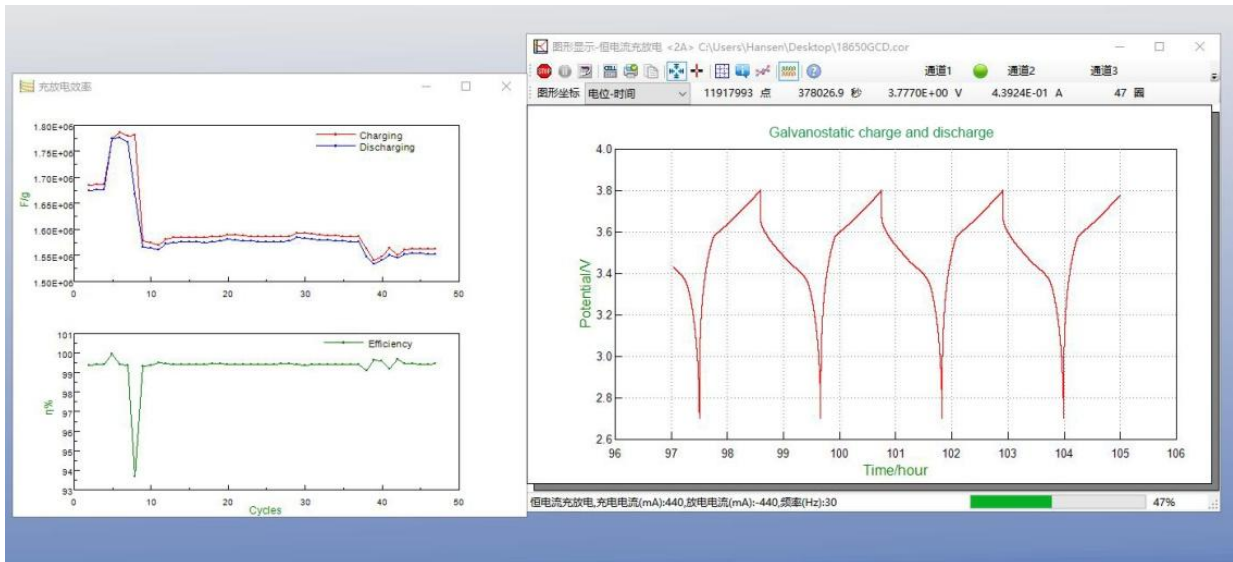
充放电效率

1.80E+06
1.75E+06
1.70E+06
1.65E+06
1.60E+06
1.55E+06
1.50E+06
F/g
Charging
Discharging
0 10 20 30 40 50

101
100
99
98
97
96
95
94
93
η%
Efficiency
0 10 20 30 40 50
Cycles

图形显示-恒电流充放电 <2A> C:\Users\Hansen\Desktop\18650GCD.cor

通道1 通道2 通道3

图形坐标 电位-时间 11917993 点 378026.9 秒 3.7770E+00 V 4.3924E-01 A 47 圈

Galvanostatic charge and discharge

4.0
3.8
3.6
3.4
3.2
3.0
2.8
2.6
Potential/V
96 97 98 99 100 101 102 103 104 105 106
Time/hour

恒电流充放电,充电电流(mA):440,放电电流(mA):-440,频率(Hz):30 47%